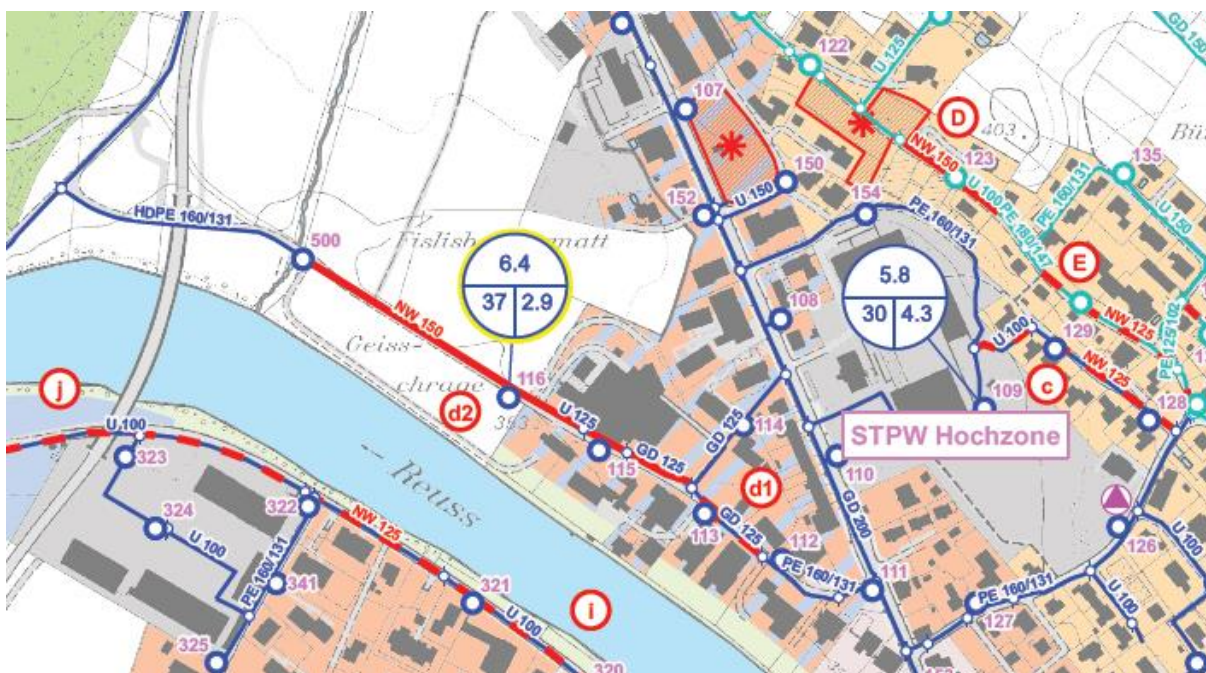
GD 150
U 125
122
107
D
403
Bü
NW 150
123
135
150
U 150
152
154
U 100
PE 160/147
PE 160/131
U 150
HDPE 160/131
500
Fislisb matt
6.4
37
2.9
PE 160/131
5.8
30
4.3
E
108
U 100
129
NW 125
PE 125/102
NW 150
Geiss-
chrage
116
d2
393
U 125
115
GD 125
GD 125
114
NW 125
109
c
128
STPW Hochzone
j
U 100
323
Reuss
d1
110
324
322
NW 125
113
GD 125
112
GD 200
U 100
PE 160/131
341
PE 160/131
321
U 100
i
111
PE 160/131
126
U 100
U 100
PE 160/131
127
325
320